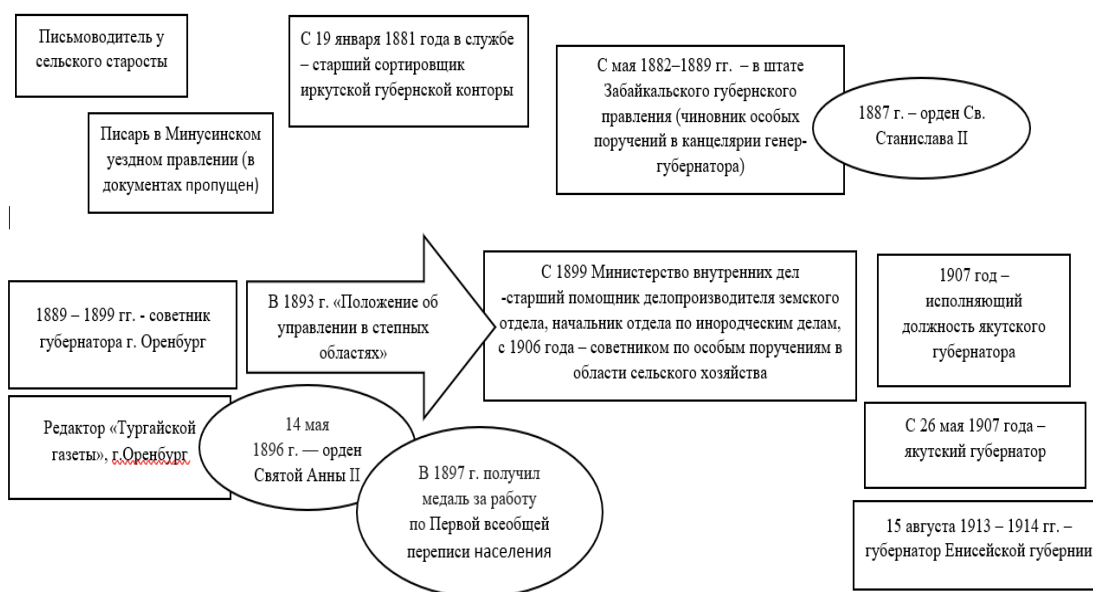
Письмоводитель у сельского старосты

Писарь в Минусинском уездном правлении (в документах пропущен)

С 19 января 1881 года в службе – старший сортировщик иркутской губернской конторы

С мая 1882–1889 гг. – в штате Забайкальского губернского правления (чиновник особых поручений в канцелярии генер-губернатора)

1887 г. – орден Св. Станислава II

1889 – 1899 гг. - советник губернатора г. Оренбург

В 1893 г. «Положение об управлении в степных областях»

С 1899 Министерство внутренних дел -старший помощник делопроизводителя земского отдела, начальник отдела по инородческим делам, с 1906 года – советником по особым поручениям в области сельского хозяйства

1907 год – исполняющий должность якутского губернатора

Редактор «Тургайской газеты», г.Оренбург

14 мая 1896 г. — орден Святой Анны II

В 1897 г. получил медаль за работу по Первой всеобщей переписи населения

С 26 мая 1907 года – якутский губернатор

15 августа 1913 – 1914 гг. – губернатор Енисейской губернии